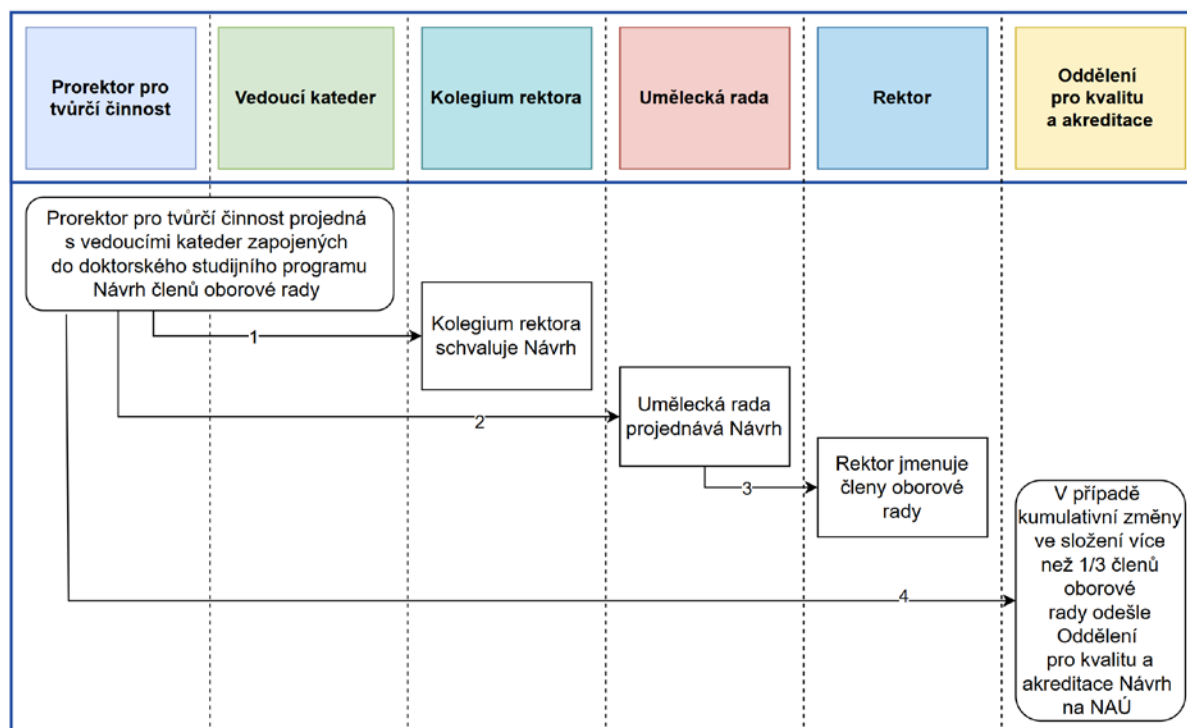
Prorektor pro tvůrčí činnost

Vedoucí kateder

Kolegium rektora

Umělecká rada

Rektor

Oddělení pro kvalitu a akreditace

Prorektor pro tvůrčí činnost projedná s vedoucími kateder zapojených do doktorského studijního programu Návrh členů oborové rady

1

Kolegium rektora schvaluje Návrh

2

Umělecká rada projednává Návrh

3

Rektor jmenuje členy oborové rady

4

V případě kumulativní změny ve složení více než 1/3 členů oborové rady odešle Oddělení pro kvalitu a akreditace Návrh na NAÚ